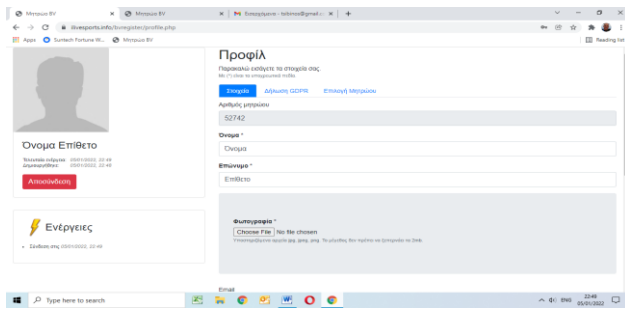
Μητρώο ΕV | Μητρώο ΕV | Εισερχόμενα - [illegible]@gmail.c... | +

ilivesports.info/liveregister/profile.php

Apps | Suntech Fortune W... | Μητρώο ΕV | Reading list

Όνομα Επίθετο

Τελευταία σύνδεση: 05/01/2022, 22:48
Δημιουργήθηκε: 05/01/2022, 22:48

Αποσύνδεση

Ενέργειες

• Σύνδεση στις 05/01/2022, 22:48

Προφίλ

Παρακαλώ ελέγξτε τα στοιχεία σας
Με (*) είναι τα υποχρεωτικά πεδία

Στοιχεία | Δήλωση GDPR | Επιλογή Μητρώου

Αριθμός μητρώου

52742

Όνομα *

Όνομα

Επώνυμο *

Επίθετο

Φωτογραφία *

Choose File | No file chosen

Υποστηριζόμενοι τύποι jpg, jpeg, png. Το μέγεθος δεν πρέπει να ξεπερνάει τα 5mb.

Email

Type here to search

ENG 22:48 05/01/2022